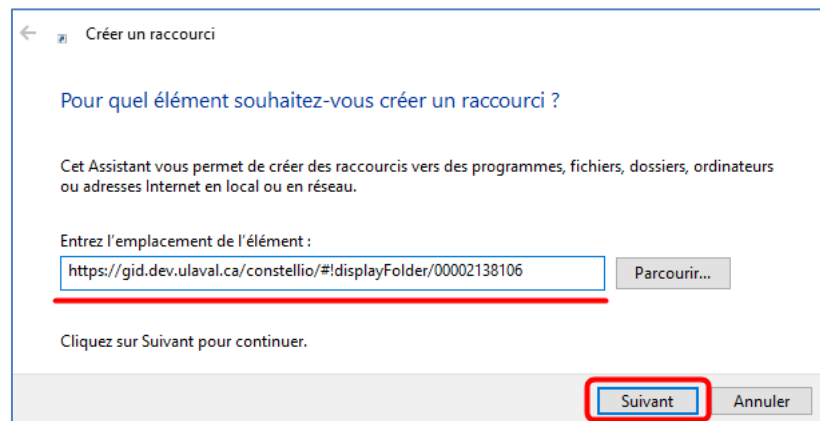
Créer un raccourci

Pour quel élément souhaitez-vous créer un raccourci ?

Cet Assistant vous permet de créer des raccourcis vers des programmes, fichiers, dossiers, ordinateurs ou adresses Internet en local ou en réseau.

Entrez l'emplacement de l'élément :

https://gid.dev.ulaval.ca/constellio/#!displayFolder/00002138106

Parcourir...

Cliquez sur Suivant pour continuer.

Suivant

Annuler